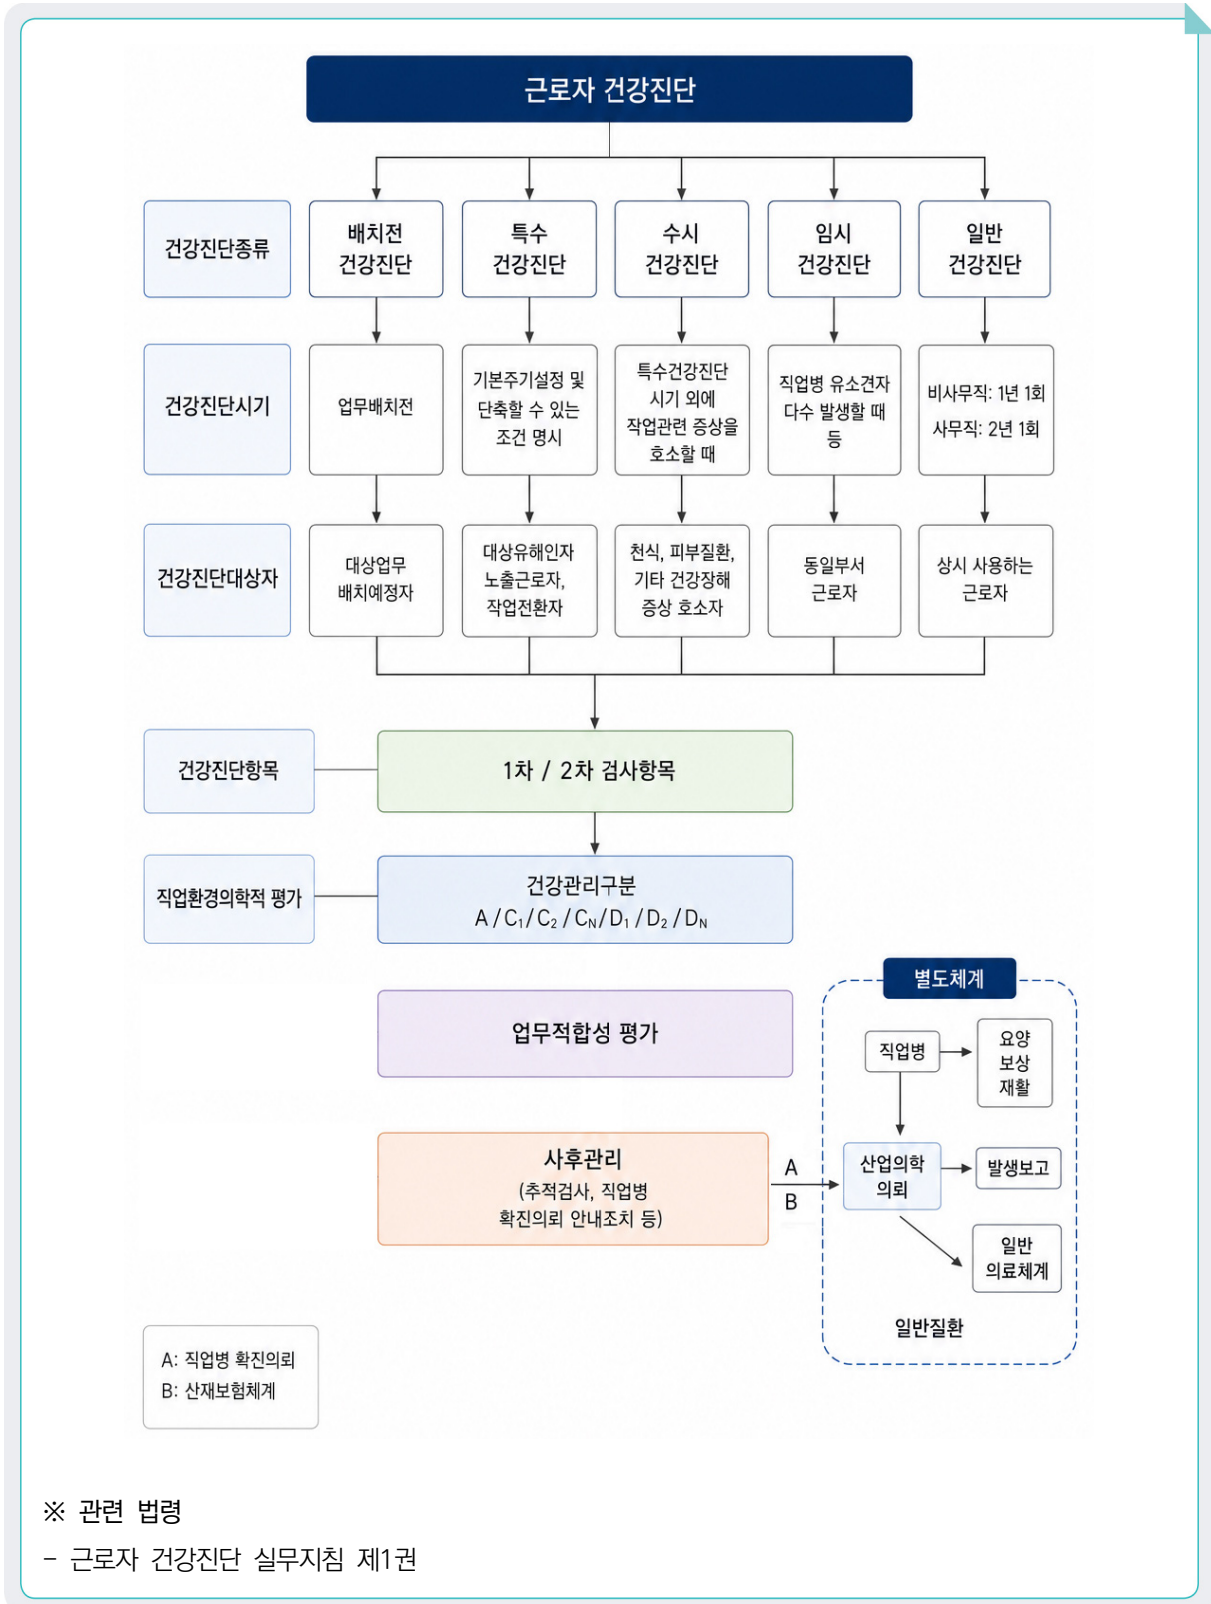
근로자 건강진단

| 건강진단종류 | 배치전 건강진단 | 특수 건강진단 | 수시 건강진단 | 임시 건강진단 | 일반 건강진단 |
|---|---|---|---|---|---|
| 건강진단시기 | 업무배치전 | 기본주기설정 및 단축할 수 있는 조건 명시 | 특수건강진단 시기 외에 작업관련 증상을 호소할 때 | 직업병 유소견자 다수 발생할 때 등 | 비사무직: 1년 1회 사무직: 2년 1회 |
| 건강진단대상자 | 대상업무 배치예정자 | 대상유해인자 노출근로자, 작업전환자 | 천식, 피부질환, 기타 건강장해 증상 호소자 | 동일부서 근로자 | 상시 사용하는 근로자 |

건강진단항목

1차 / 2차 검사항목

직업환경의학적 평가

건강관리구분
A / $C_1$ / $C_2$ / $C_N$ / $D_1$ / $D_2$ / $D_N$

업무적합성 평가

사후관리
(추적검사, 직업병 확진의뢰 안내조치 등)

A

B

별도체계

직업병

요양 보상 재활

산업의학 의뢰

발생보고

일반 의료체계

일반질환

A: 직업병 확진의뢰
B: 산재보험체계

※ 관련 법령
- 근로자 건강진단 실무지침 제1권